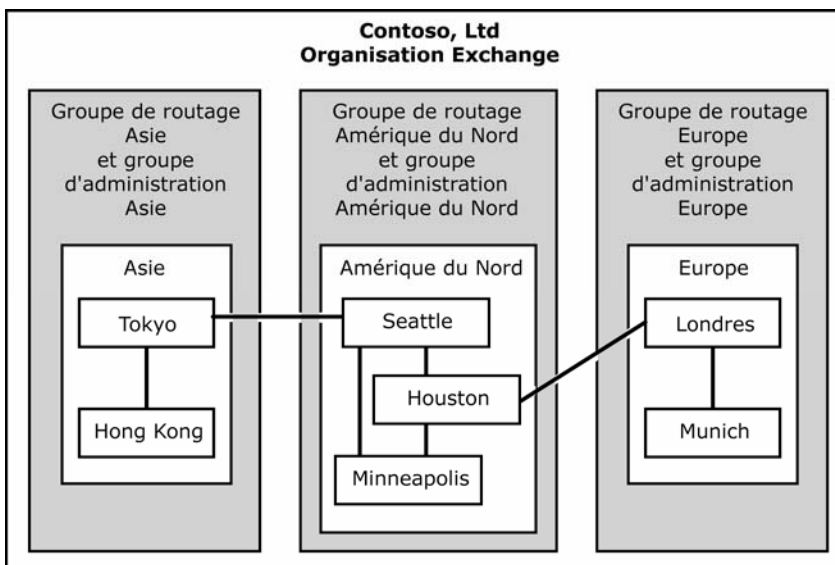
Contoso, Ltd
Organisation Exchange

Groupe de routage Asie et groupe d'administration Asie

Asie

Tokyo

Hong Kong

Groupe de routage Amérique du Nord et groupe d'administration Amérique du Nord

Amérique du Nord

Seattle

Houston

Minneapolis

Groupe de routage Europe et groupe d'administration Europe

Europe

Londres

Munich